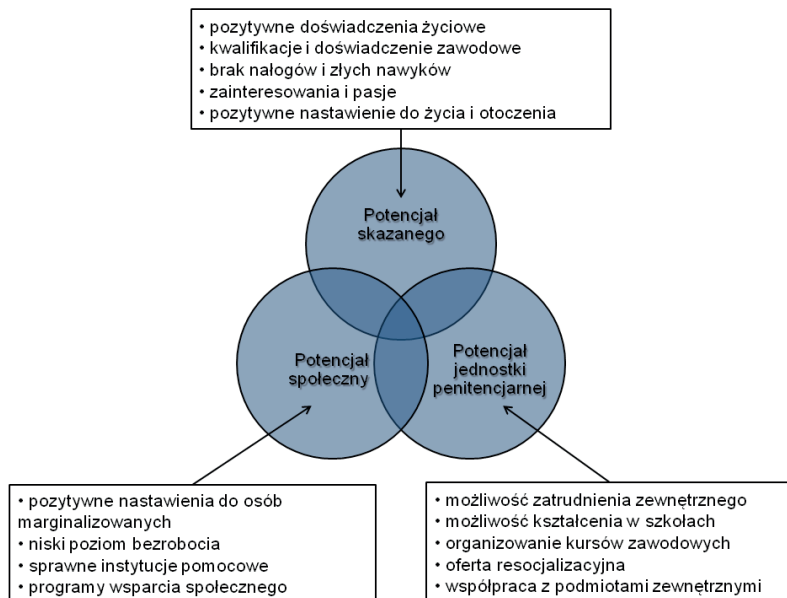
• pozytywne doświadczenia życiowe
• kwalifikacje i doświadczenie zawodowe
• brak nałogów i złych nawyków
• zainteresowania i pasje
• pozytywne nastawienie do życia i otoczenia

Potencjał skazanego

Potencjał społeczny

Potencjał jednostki penitencjarnej

• pozytywne nastawienia do osób marginalizowanych
• niski poziom bezrobocia
• sprawne instytucje pomocowe
• programy wsparcia społecznego

• możliwość zatrudnienia zewnętrznego
• możliwość kształcenia w szkołach
• organizowanie kursów zawodowych
• oferta resocjalizacyjna
• współpraca z podmiotami zewnętrznymi